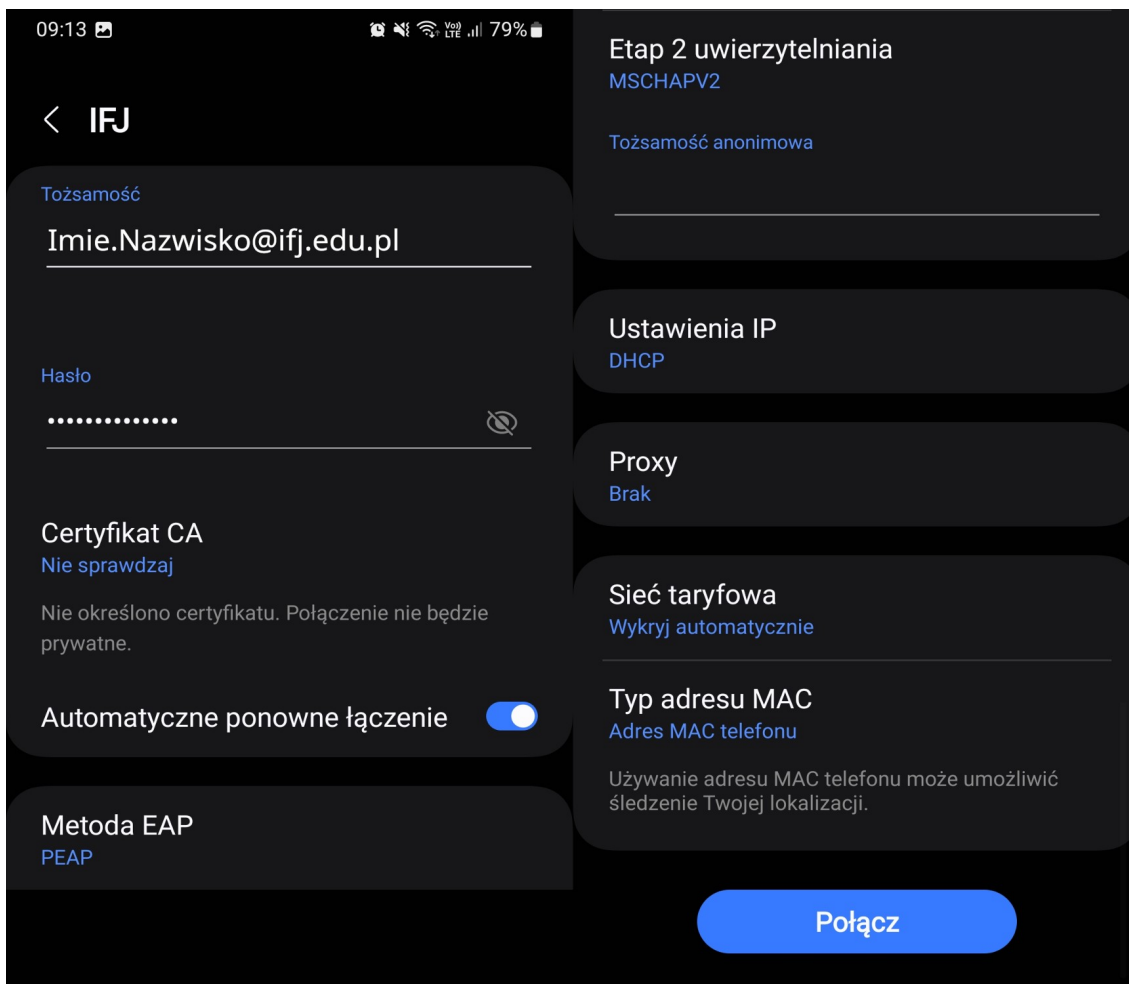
09:13 79%

< IFJ

Tożsamość
Imie.Nazwisko@ifj.edu.pl

Hasło
••••••••••••••

Certyfikat CA
Nie sprawdzaj

Nie określono certyfikatu. Połączenie nie będzie prywatne.

Automatyczne ponowne łączenie

Metoda EAP
PEAP

Etap 2 uwierzytelniania
MSCHAPV2

Tożsamość anonimowa

Ustawienia IP
DHCP

Proxy
Brak

Sieć taryfowa
Wykryj automatycznie

Typ adresu MAC
Adres MAC telefonu

Używanie adresu MAC telefonu może umożliwić śledzenie Twojej lokalizacji.

Połącz